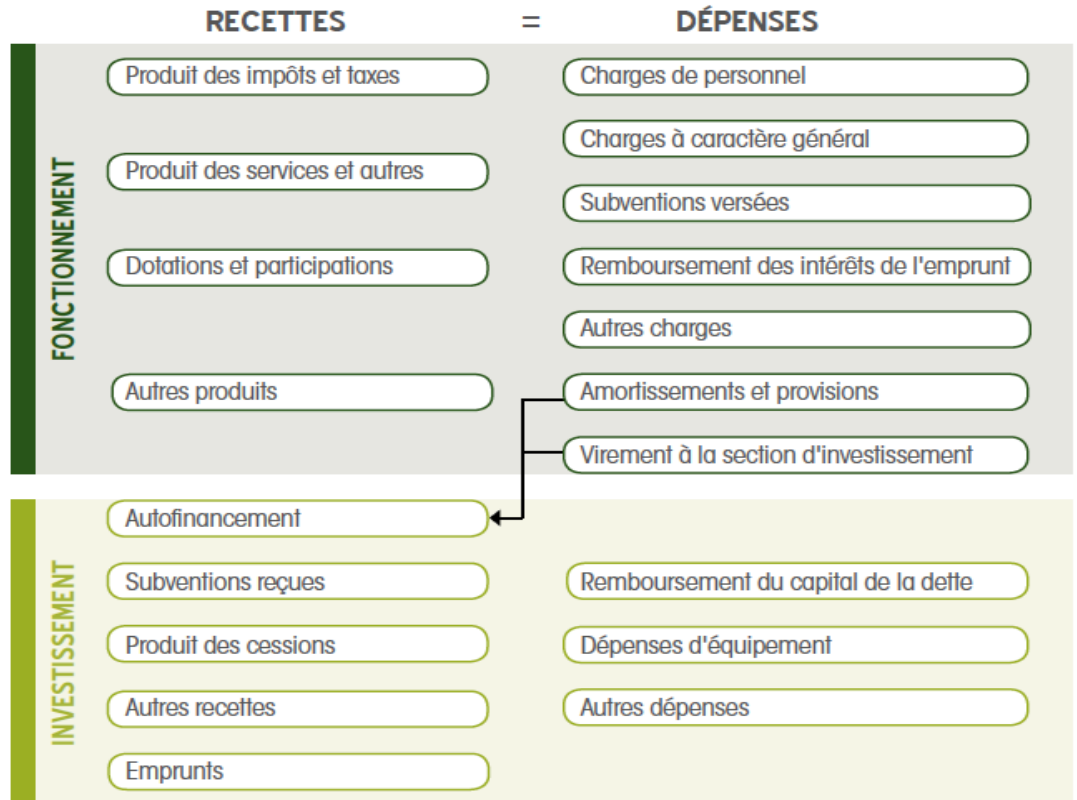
RECETTES = DÉPENSES

FONCTIONNEMENT

Produit des impôts et taxes

Produit des services et autres

Dotations et participations

Autres produits

Charges de personnel

Charges à caractère général

Subventions versées

Remboursement des intérêts de l'emprunt

Autres charges

Amortissements et provisions

Virement à la section d'investissement

INVESTISSEMENT

Autofinancement

Subventions reçues

Produit des cessions

Autres recettes

Emprunts

Remboursement du capital de la dette

Dépenses d'équipement

Autres dépenses